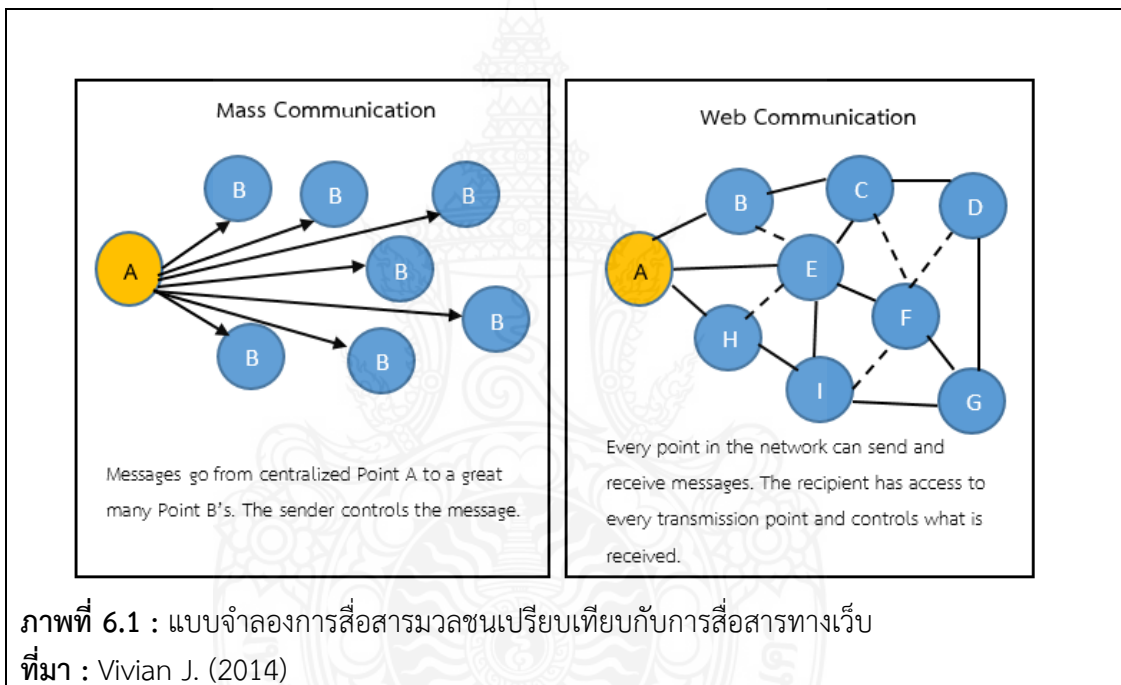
Mass Communication

B B B

A

B

B

B B

Messages go from centralized Point A to a great many Point B's. The sender controls the message.

Web Communication

B C D

A E

F

H

I G

Every point in the network can send and receive messages. The recipient has access to every transmission point and controls what is received.

**ภาพที่ 6.1 :** แบบจำลองการสื่อสารมวลชนเปรียบเทียบกับการสื่อสารทางเว็บ
**ที่มา :** Vivian J. (2014)